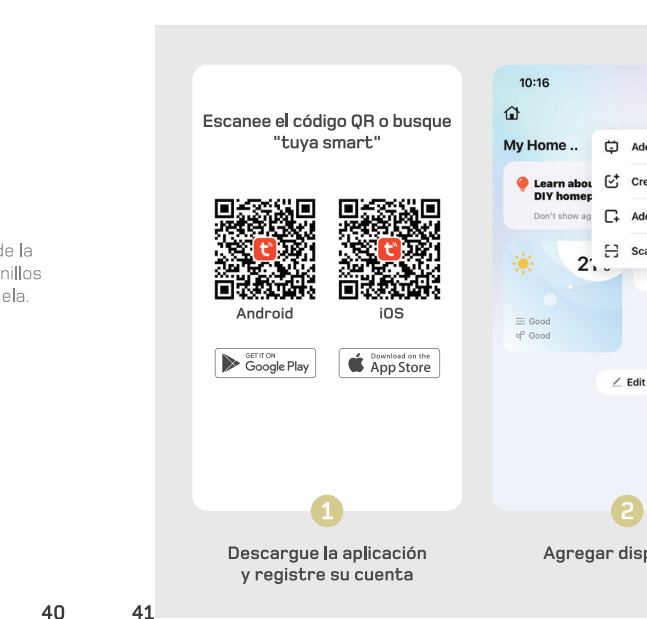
de la
nillos
ela.

Escanee el código QR o busque "tuya smart"

Android

iOS

GET IT ON Google Play

Download on the App Store

1

Descargue la aplicación y registre su cuenta

10:16

My Home ..

Learn abou
DIY homep

Don't show ag

21

Good
Good

Ad
Cre
Ad
Sc

Edit

2

Agregar disp

40

41